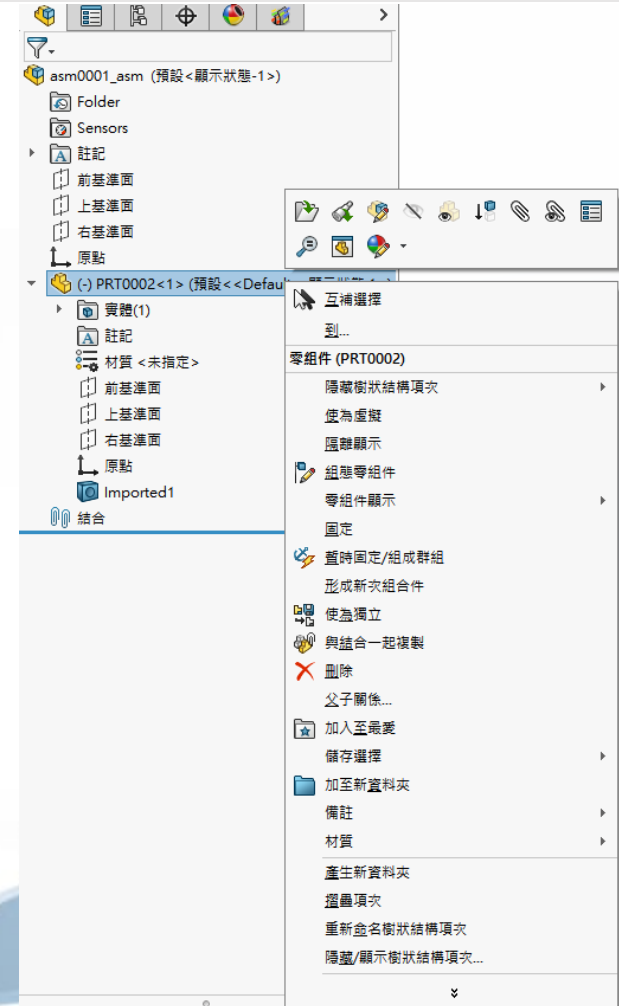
asm0001_asm (預設<顯示狀態-1>)
Folder
Sensors
註記
前基準面
上基準面
右基準面
原點
(-) PRT0002<1> (預設<<Defau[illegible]
實體(1)
註記
材質 <未指定>
前基準面
上基準面
右基準面
原點
Imported1
結合

互補選擇
到...
零組件 (PRT0002)
隱藏樹狀結構項次
使為虛擬
隔離顯示
組態零組件
零組件顯示
固定
暫時固定/組成群組
形成新次組合件
使為獨立
與結合一起複製
刪除
父子關係...
加入至最愛
儲存選擇
加至新資料夾
備註
材質
產生新資料夾
摺疊項次
重新命名樹狀結構項次
隱藏/顯示樹狀結構項次...